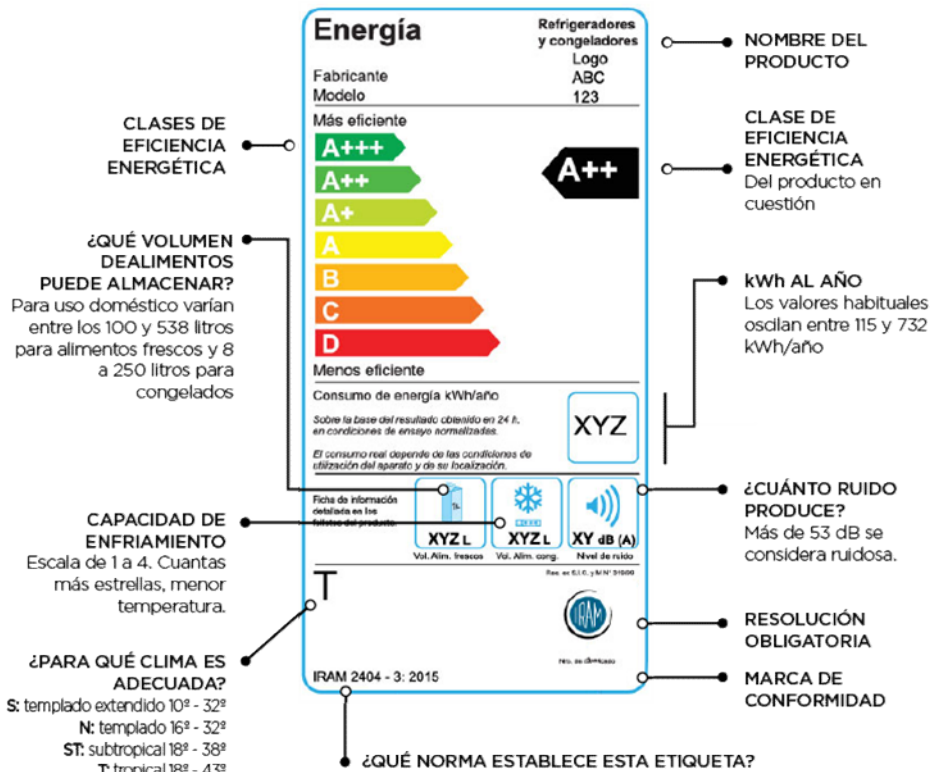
Energía

Refrigeradores y congeladores

Fabricante
Modelo

Logo
ABC
123

Más eficiente

A+++
A++
A+
A
B
C
D

A++

Menos eficiente

Consumo de energía kWh/año

Sobre la base del resultado obtenido en 24 h. en condiciones de ensayo normalizadas.

El consumo real depende de las condiciones de utilización del aparato y de su localización.

XYZ

Ficha de información detallada en los folletos del producto.

XYZ L
Vol. Alim. frescos

XYZ L
Vol. Alim. cong.

XY dB (A)
Nivel de ruido

Res. ex S.I.C. y M N° 31998

T

IRAM

No. de licencia

IRAM 2404 - 3: 2015

NOMBRE DEL PRODUCTO

CLASE DE EFICIENCIA ENERGÉTICA
Del producto en cuestión

kWh AL AÑO
Los valores habituales oscilan entre 115 y 732 kWh/año

¿CUÁNTO RUIDO PRODUCE?
Más de 53 dB se considera ruidosa.

RESOLUCIÓN OBLIGATORIA

MARCA DE CONFORMIDAD

CLASES DE EFICIENCIA ENERGÉTICA

¿QUÉ VOLUMEN DEALIMENTOS PUEDE ALMACENAR?
Para uso doméstico varían entre los 100 y 538 litros para alimentos frescos y 8 a 250 litros para congelados

CAPACIDAD DE ENFRIAMIENTO
Escala de 1 a 4. Cuantas más estrellas, menor temperatura.

¿PARA QUÉ CLIMA ES ADECUADA?
S: templado extendido 10º - 32º
N: templado 16º - 32º
ST: subtropical 18º - 38º
T: tropical 18º - 43º

¿QUÉ NORMA ESTABLECE ESTA ETIQUETA?